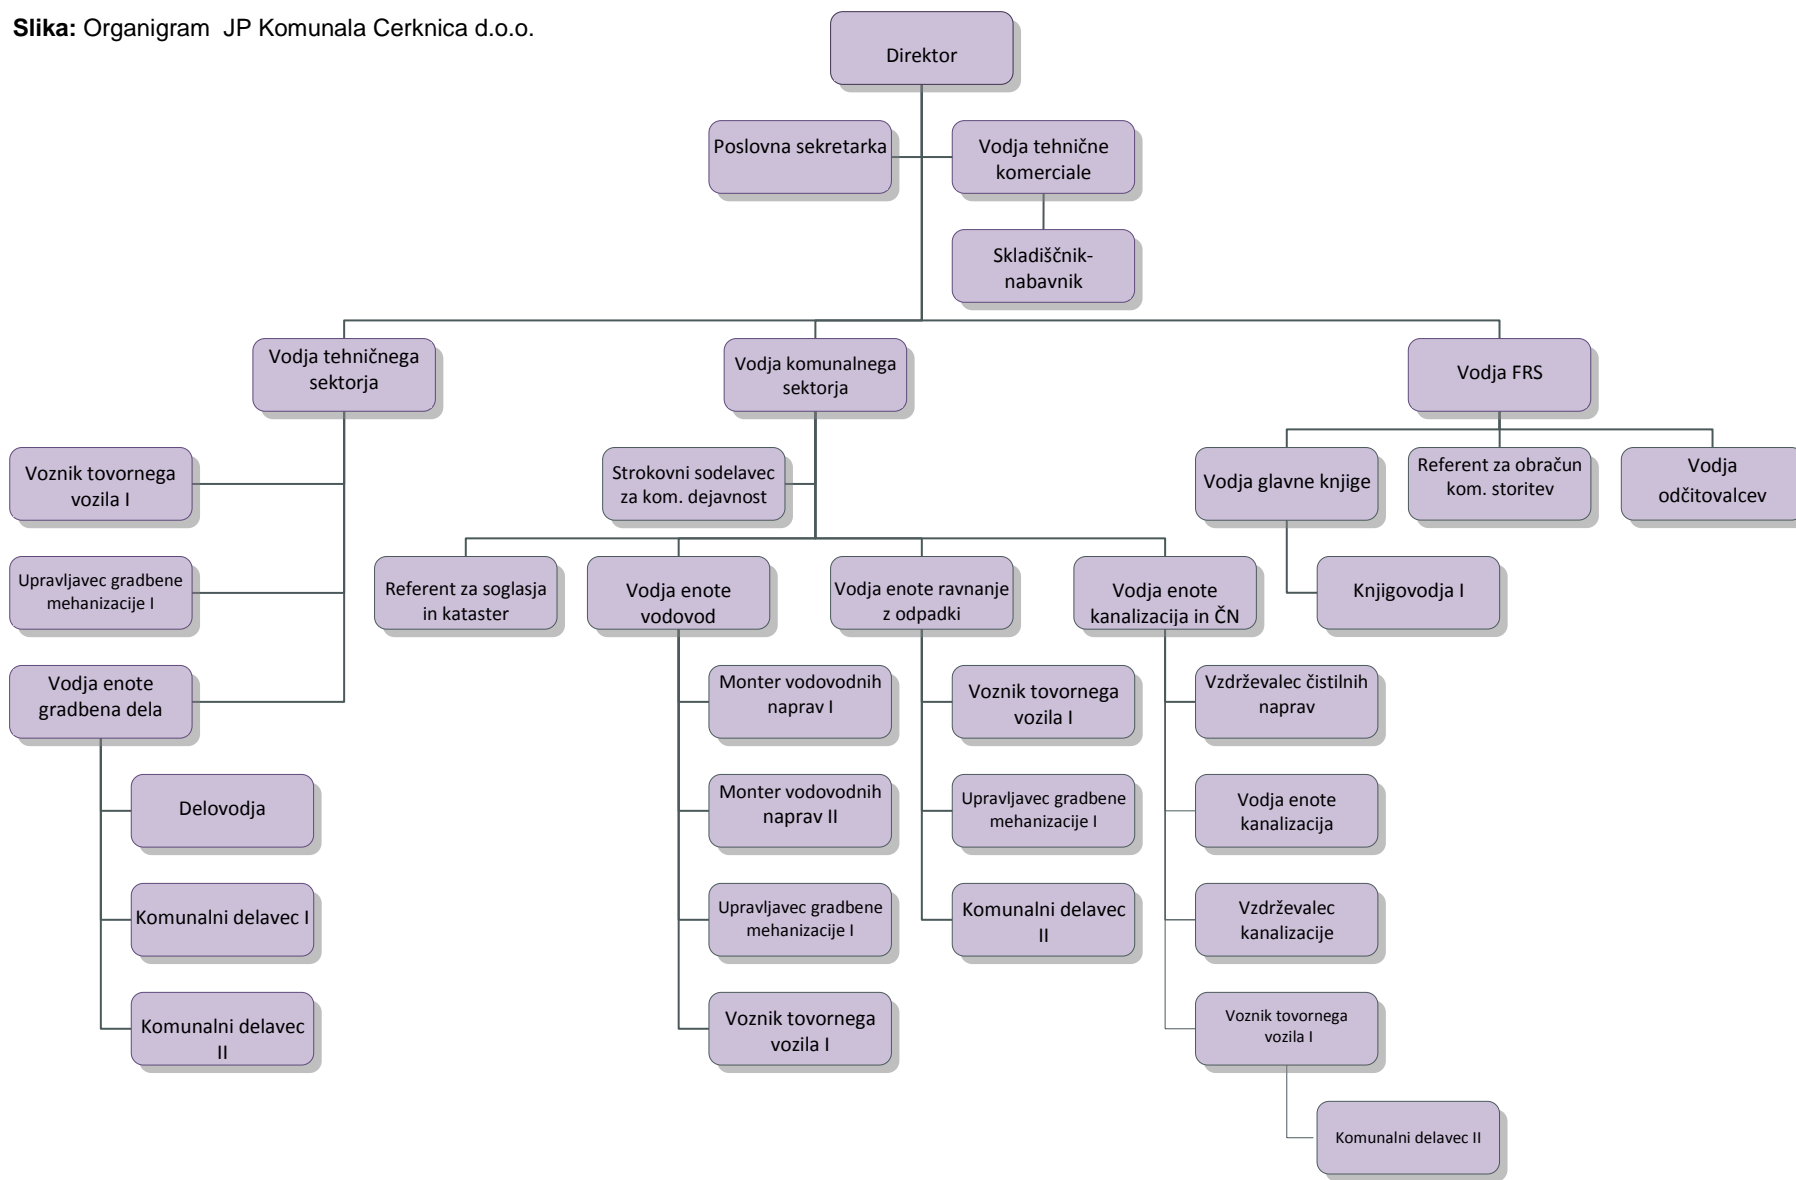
**Slika:** Organigram JP Komunala Cerknica d.o.o.

Direktor

Poslovna sekretarka

Vodja tehnične komerciale

Skladiščnik-nabavnik

Vodja tehničnega sektorja

Vodja komunalnega sektorja

Vodja FRS

Voznik tovornega vozila I

Upravljavec gradbene mehanizacije I

Vodja enote gradbena dela

Delovodja

Komunalni delavec I

Komunalni delavec II

Strokovni sodelavec za kom. dejavnost

Referent za soglasja in kataster

Vodja enote vodovod

Monter vodovodnih naprav I

Monter vodovodnih naprav II

Upravljavec gradbene mehanizacije I

Voznik tovornega vozila I

Vodja enote ravnanje z odpadki

Voznik tovornega vozila I

Upravljavec gradbene mehanizacije I

Komunalni delavec II

Vodja enote kanalizacija in ČN

Vzdrževalec čistilnih naprav

Vodja enote kanalizacija

Vzdrževalec kanalizacije

Voznik tovornega vozila I

Komunalni delavec II

Vodja glavne knjige

Knjigovodja I

Referent za obračun kom. storitev

Vodja odčitovalcev